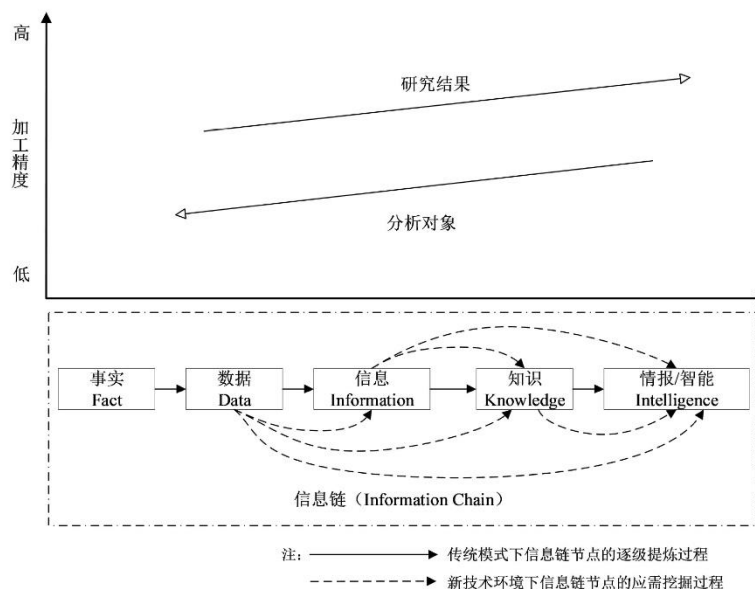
高

加工精度

低

研究结果

分析对象

事实
Fact

数据
Data

信息
Information

知识
Knowledge

情报/智能
Intelligence

信息链（Information Chain）

注： 传统模式下信息链节点的逐级提炼过程

新技术环境下信息链节点的应需挖掘过程